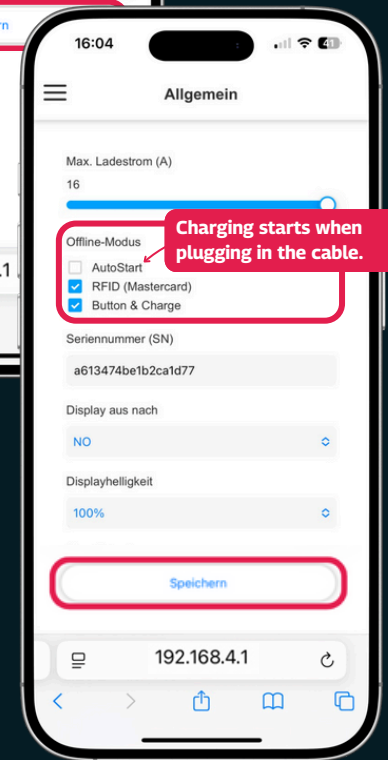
rn

.1

16:04

41

Allgemein

Max. Ladestrom (A)

16

Charging starts when plugging in the cable.

Offline-Modus

AutoStart

RFID (Mastercard)

Button & Charge

Seriennummer (SN)

a613474be1b2ca1d77

Display aus nach

NO

Displayhelligkeit

100%

Speichern

192.168.4.1